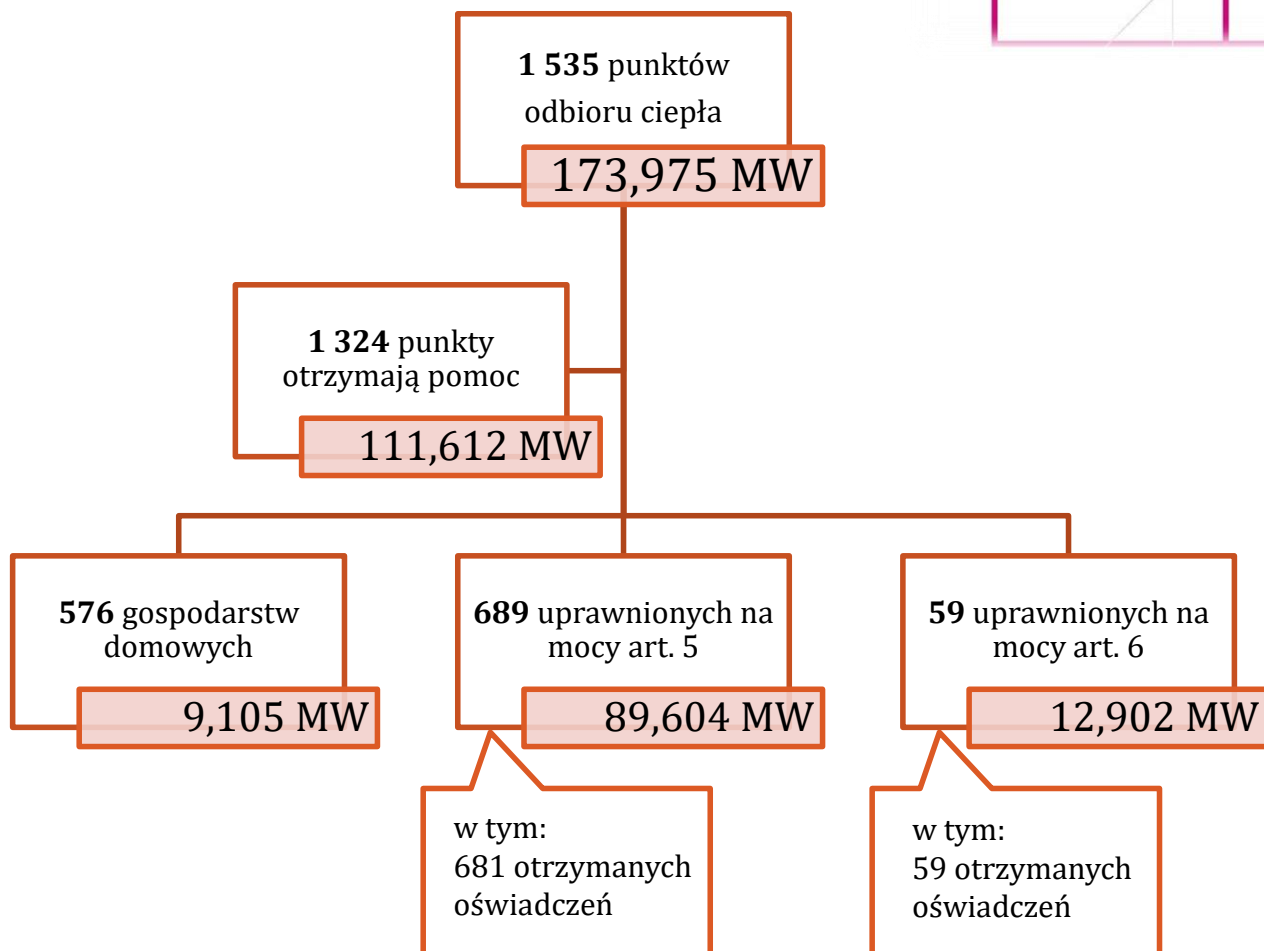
**1 535** punktów odbioru ciepła

173,975 MW

**1 324** punkty otrzymają pomoc

111,612 MW

**576** gospodarstw domowych

9,105 MW

**689** uprawnionych na mocy art. 5

89,604 MW

**59** uprawnionych na mocy art. 6

12,902 MW

w tym:
681 otrzymanych oświadczeń

w tym:
59 otrzymanych oświadczeń